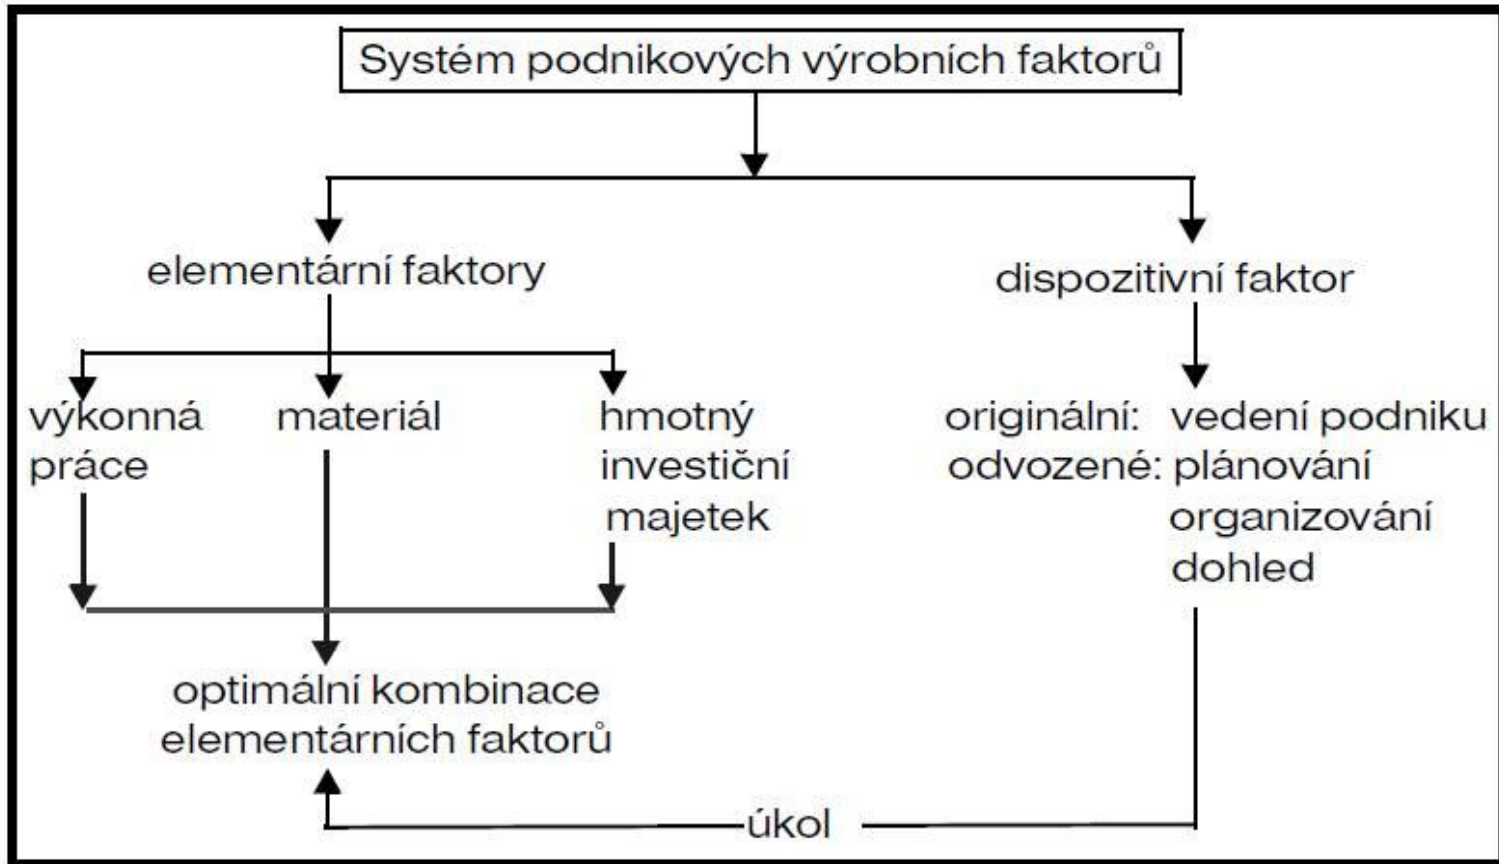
Systém podnikových výrobních faktorů

elementární faktory

dispozitivní faktor

výkonná práce

materiál

hmotný investiční majetek

originální: vedení podniku
odvozené: plánování
organizování
dohled

optimální kombinace elementárních faktorů

úkol